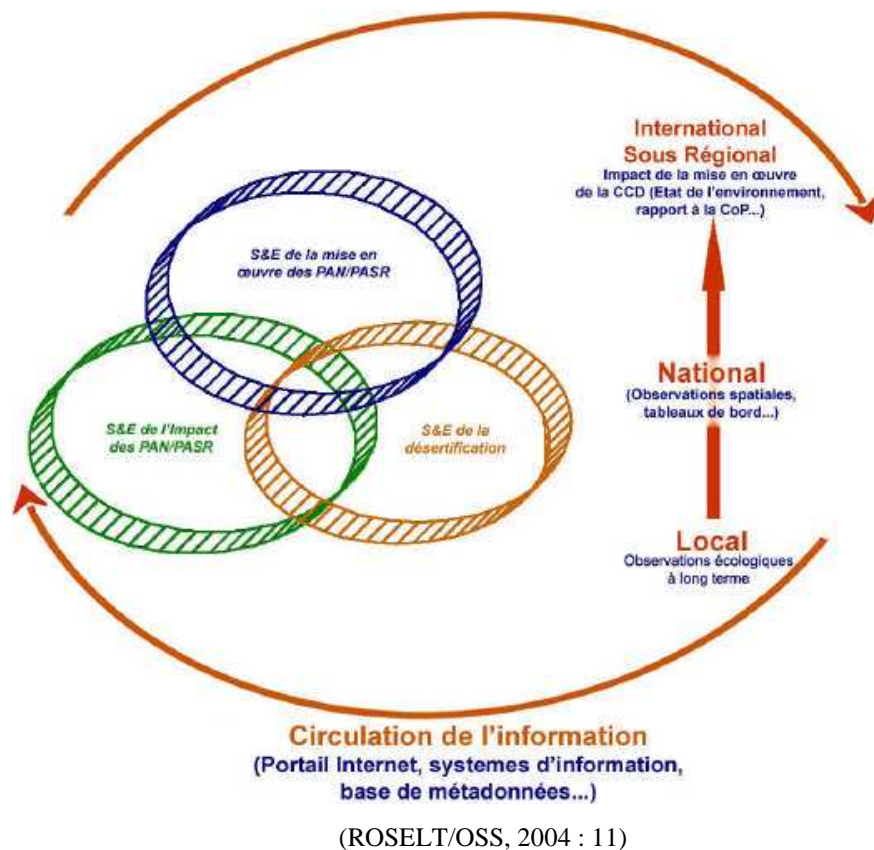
International
Sous Régional
Impact de la mise en œuvre de la CCD (Etat de l'environnement, rapport à la CoP...)

S&E de la mise en œuvre des PAN/PASR

S&E de l'Impact des PAN/PASR

S&E de la désertification

National
(Observations spatiales, tableaux de bord...)

Local
Observations écologiques à long terme

Circulation de l'information
(Portail Internet, systemes d'information, base de métadonnées...)

(ROSELT/OSS, 2004 : 11)